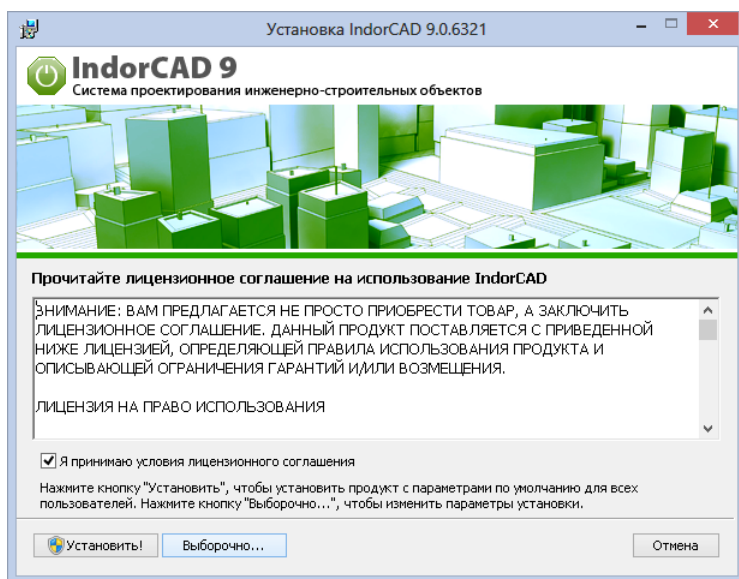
Установка IndorCAD 9.0.6321

IndorCAD 9
Система проектирования инженерно-строительных объектов

Прочитайте лицензионное соглашение на использование IndorCAD

ВНИМАНИЕ: ВАМ ПРЕДЛАГАЕТСЯ НЕ ПРОСТО ПРИОБРЕСТИ ТОВАР, А ЗАКЛЮЧИТЬ ЛИЦЕНЗИОННОЕ СОГЛАШЕНИЕ. ДАННЫЙ ПРОДУКТ ПОСТАВЛЯЕТСЯ С ПРИВЕДЕННОЙ НИЖЕ ЛИЦЕНЗИЕЙ, ОПРЕДЕЛЯЮЩЕЙ ПРАВИЛА ИСПОЛЬЗОВАНИЯ ПРОДУКТА И ОПИСЫВАЮЩЕЙ ОГРАНИЧЕНИЯ ГАРАНТИЙ И/ИЛИ ВОЗМЕЩЕНИЯ.

ЛИЦЕНЗИЯ НА ПРАВО ИСПОЛЬЗОВАНИЯ

Я принимаю условия лицензионного соглашения

Нажмите кнопку "Установить", чтобы установить продукт с параметрами по умолчанию для всех пользователей. Нажмите кнопку "Выборочно...", чтобы изменить параметры установки.

Установить! Выборочно... Отмена